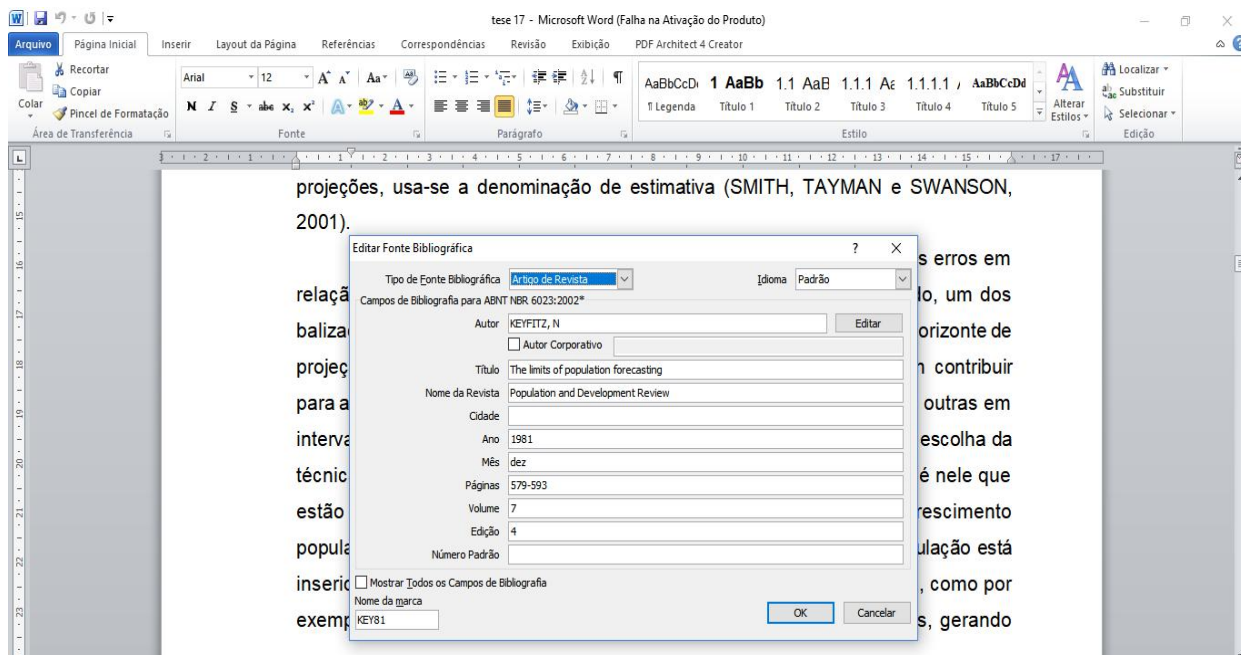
tese 17 - Microsoft Word (Falha na Ativação do Produto)

Arquivo | Página Inicial | Inserir | Layout da Página | Referências | Correspondências | Revisão | Exibição | PDF Architect 4 Creator

Recortar
Copiar
Colar
Pincel de Formatação
Área de Transferência

Arial | 12
N I S abc $x_2$ $x^2$
Fonte

Parágrafo

AaBbCcD | 1 AaBb | 1.1 AaB | 1.1.1 Aa | 1.1.1.1 | AaBbCcDd
¶ Legenda | Título 1 | Título 2 | Título 3 | Título 4 | Título 5
Alterar Estilos
Estilo

Localizar
Substituir
Selecionar
Edição

projeções, usa-se a denominação de estimativa (SMITH, TAYMAN e SWANSON, 2001).

s erros em relaçã lo, um dos baliza orizonte de projeç n contribuir para a outras em interva escolha da técnic é nele que estão rescimento popula ulação está inseri , como por exemp s, gerando

Editar Fonte Bibliográfica

Tipo de Fonte Bibliográfica: Artigo de Revista
Idioma: Padrão
Campos de Bibliografia para ABNT NBR 6023:2002*
Autor: KEYFITZ, N
Editar
Autor Corporativo
Título: The limits of population forecasting
Nome da Revista: Population and Development Review
Cidade:
Ano: 1981
Mês: dez
Páginas: 579-593
Volume: 7
Edição: 4
Número Padrão:
Mostrar Todos os Campos de Bibliografia
Nome da marca
KEY81
OK
Cancelar